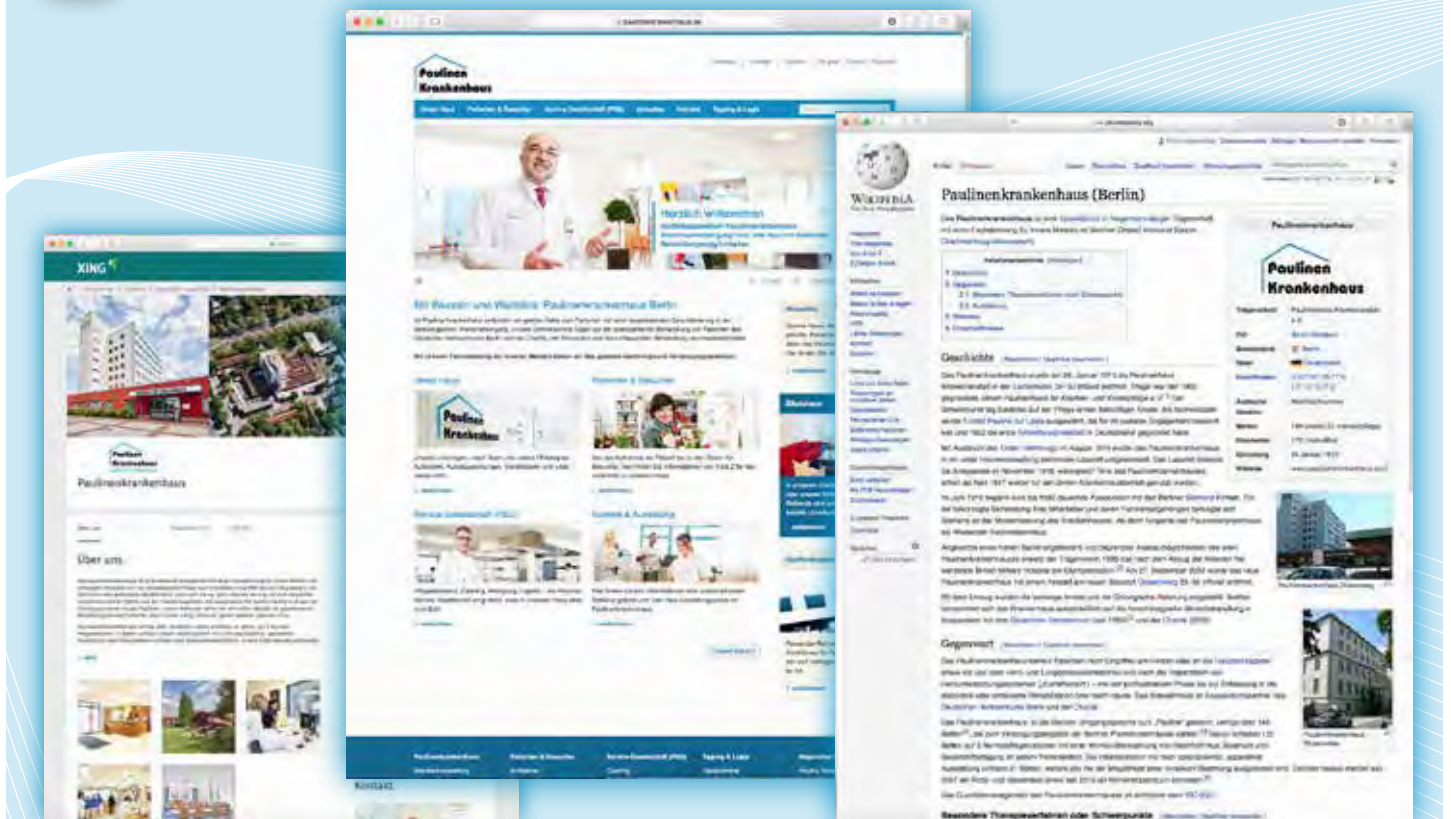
XING

Paulinen Krankenhaus

Paulinenkrankenhaus

Über uns

Kontakt

Paulinen Krankenhaus

Herzlich Willkommen

Mit Wasser und Weitblick: Paulinenkrankenhaus Berlin

Unser Haus

Patienten & Besucher

Service Gesellschaft (PSG)

Kontakt & Anreise

Paulinen Krankenhaus

Paulinen Krankenhaus

WIKIPEDIA
Die freie Enzyklopädie

Paulinenkrankenhaus (Berlin)

Geschichte

Gegenwart

Paulinen Krankenhaus

Besondere Therapieverfahren oder Schwerpunkte